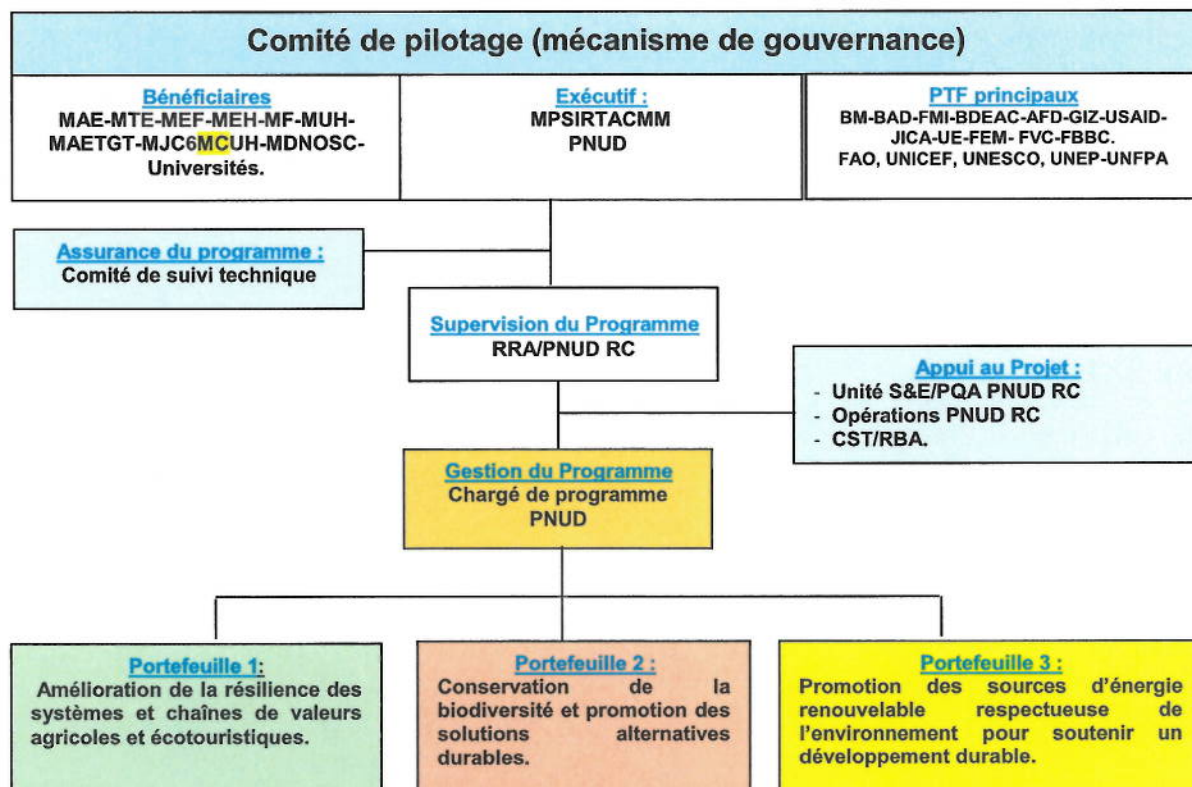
Comité de pilotage (mécanisme de gouvernance)

Bénéficiaires
MAE-MTE-MEF-MEH-MF-MUH-MAETGT-MJC6MCUH-MDNOSC-Universités.

Exécutif :
MPSIRTACMM
PNUD

PTF principaux
BM-BAD-FMI-BDEAC-AFD-GIZ-USAID-JICA-UE-FEM- FVC-FBBC.
FAO, UNICEF, UNESCO, UNEP-UNFPA

Assurance du programme :
Comité de suivi technique

Supervision du Programme
RRA/PNUD RC

Appui au Projet :
- Unité S&E/PQA PNUD RC
- Opérations PNUD RC
- CST/RBA.

Gestion du Programme
Chargé de programme
PNUD

Portefeuille 1:
Amélioration de la résilience des systèmes et chaînes de valeurs agricoles et écotouristiques.

Portefeuille 2 :
Conservation de la biodiversité et promotion des solutions alternatives durables.

Portefeuille 3 :
Promotion des sources d'énergie renouvelable respectueuse de l'environnement pour soutenir un développement durable.